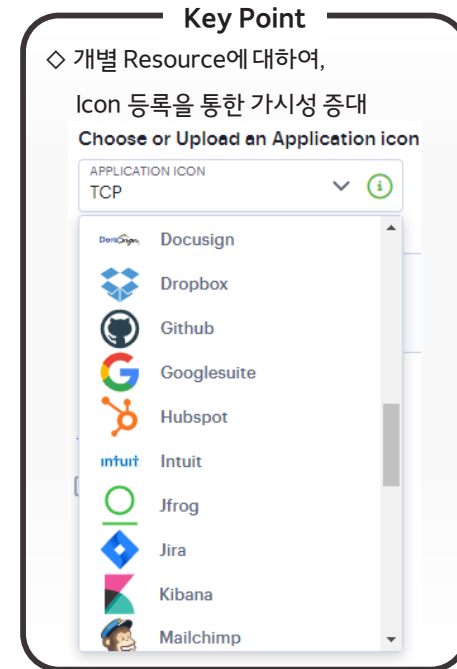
Key Point

◇ 개별 Resource에 대하여,

Icon 등록을 통한 가시성 증대

Choose or Upload an Application icon

APPLICATION ICON
TCP

DocuSign
Docusign
Dropbox
Github
Googlesuite
Hubspot
intuit
Intuit
Jfrog
Jira
Kibana
Mailchimp